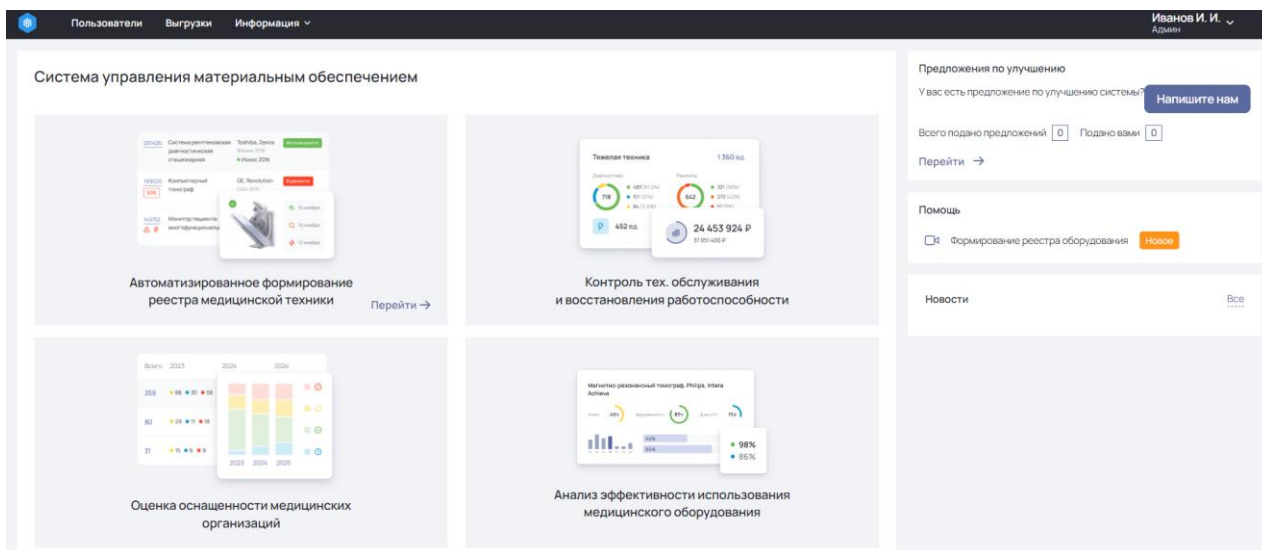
Пользователи Выгрузки Информация

Иванов И. И.
Админ

Система управления материальным обеспечением

201420 Система рентгеновская диагностическая стационарная Toshiba, Zexira Июнь 2016 Используется

109520 Компьютерный томограф GE, Revolution Неисправен

140150 Монитор пациента многофункциональный

Автоматизированное формирование реестра медицинской техники

Перейти →

Тяжелая техника 1 360 ед.

716

842

452 ед.

24 453 924 ₽
37 051 400 ₽

Контроль тех. обслуживания и восстановления работоспособности

Всего 2023 2024 2024

259

80

31

2023 2024 2025

Оценка оснащенности медицинских организаций

Магнитно-резонансный томограф, Philips, Intera Achieva

98%
86%

Анализ эффективности использования медицинского оборудования

Предложения по улучшению

У вас есть предложение по улучшению системы?

Напишите нам

Всего подано предложений 0 Подано вами 0

Перейти →

Помощь

Формирование реестра оборудования Новое

Новости Все